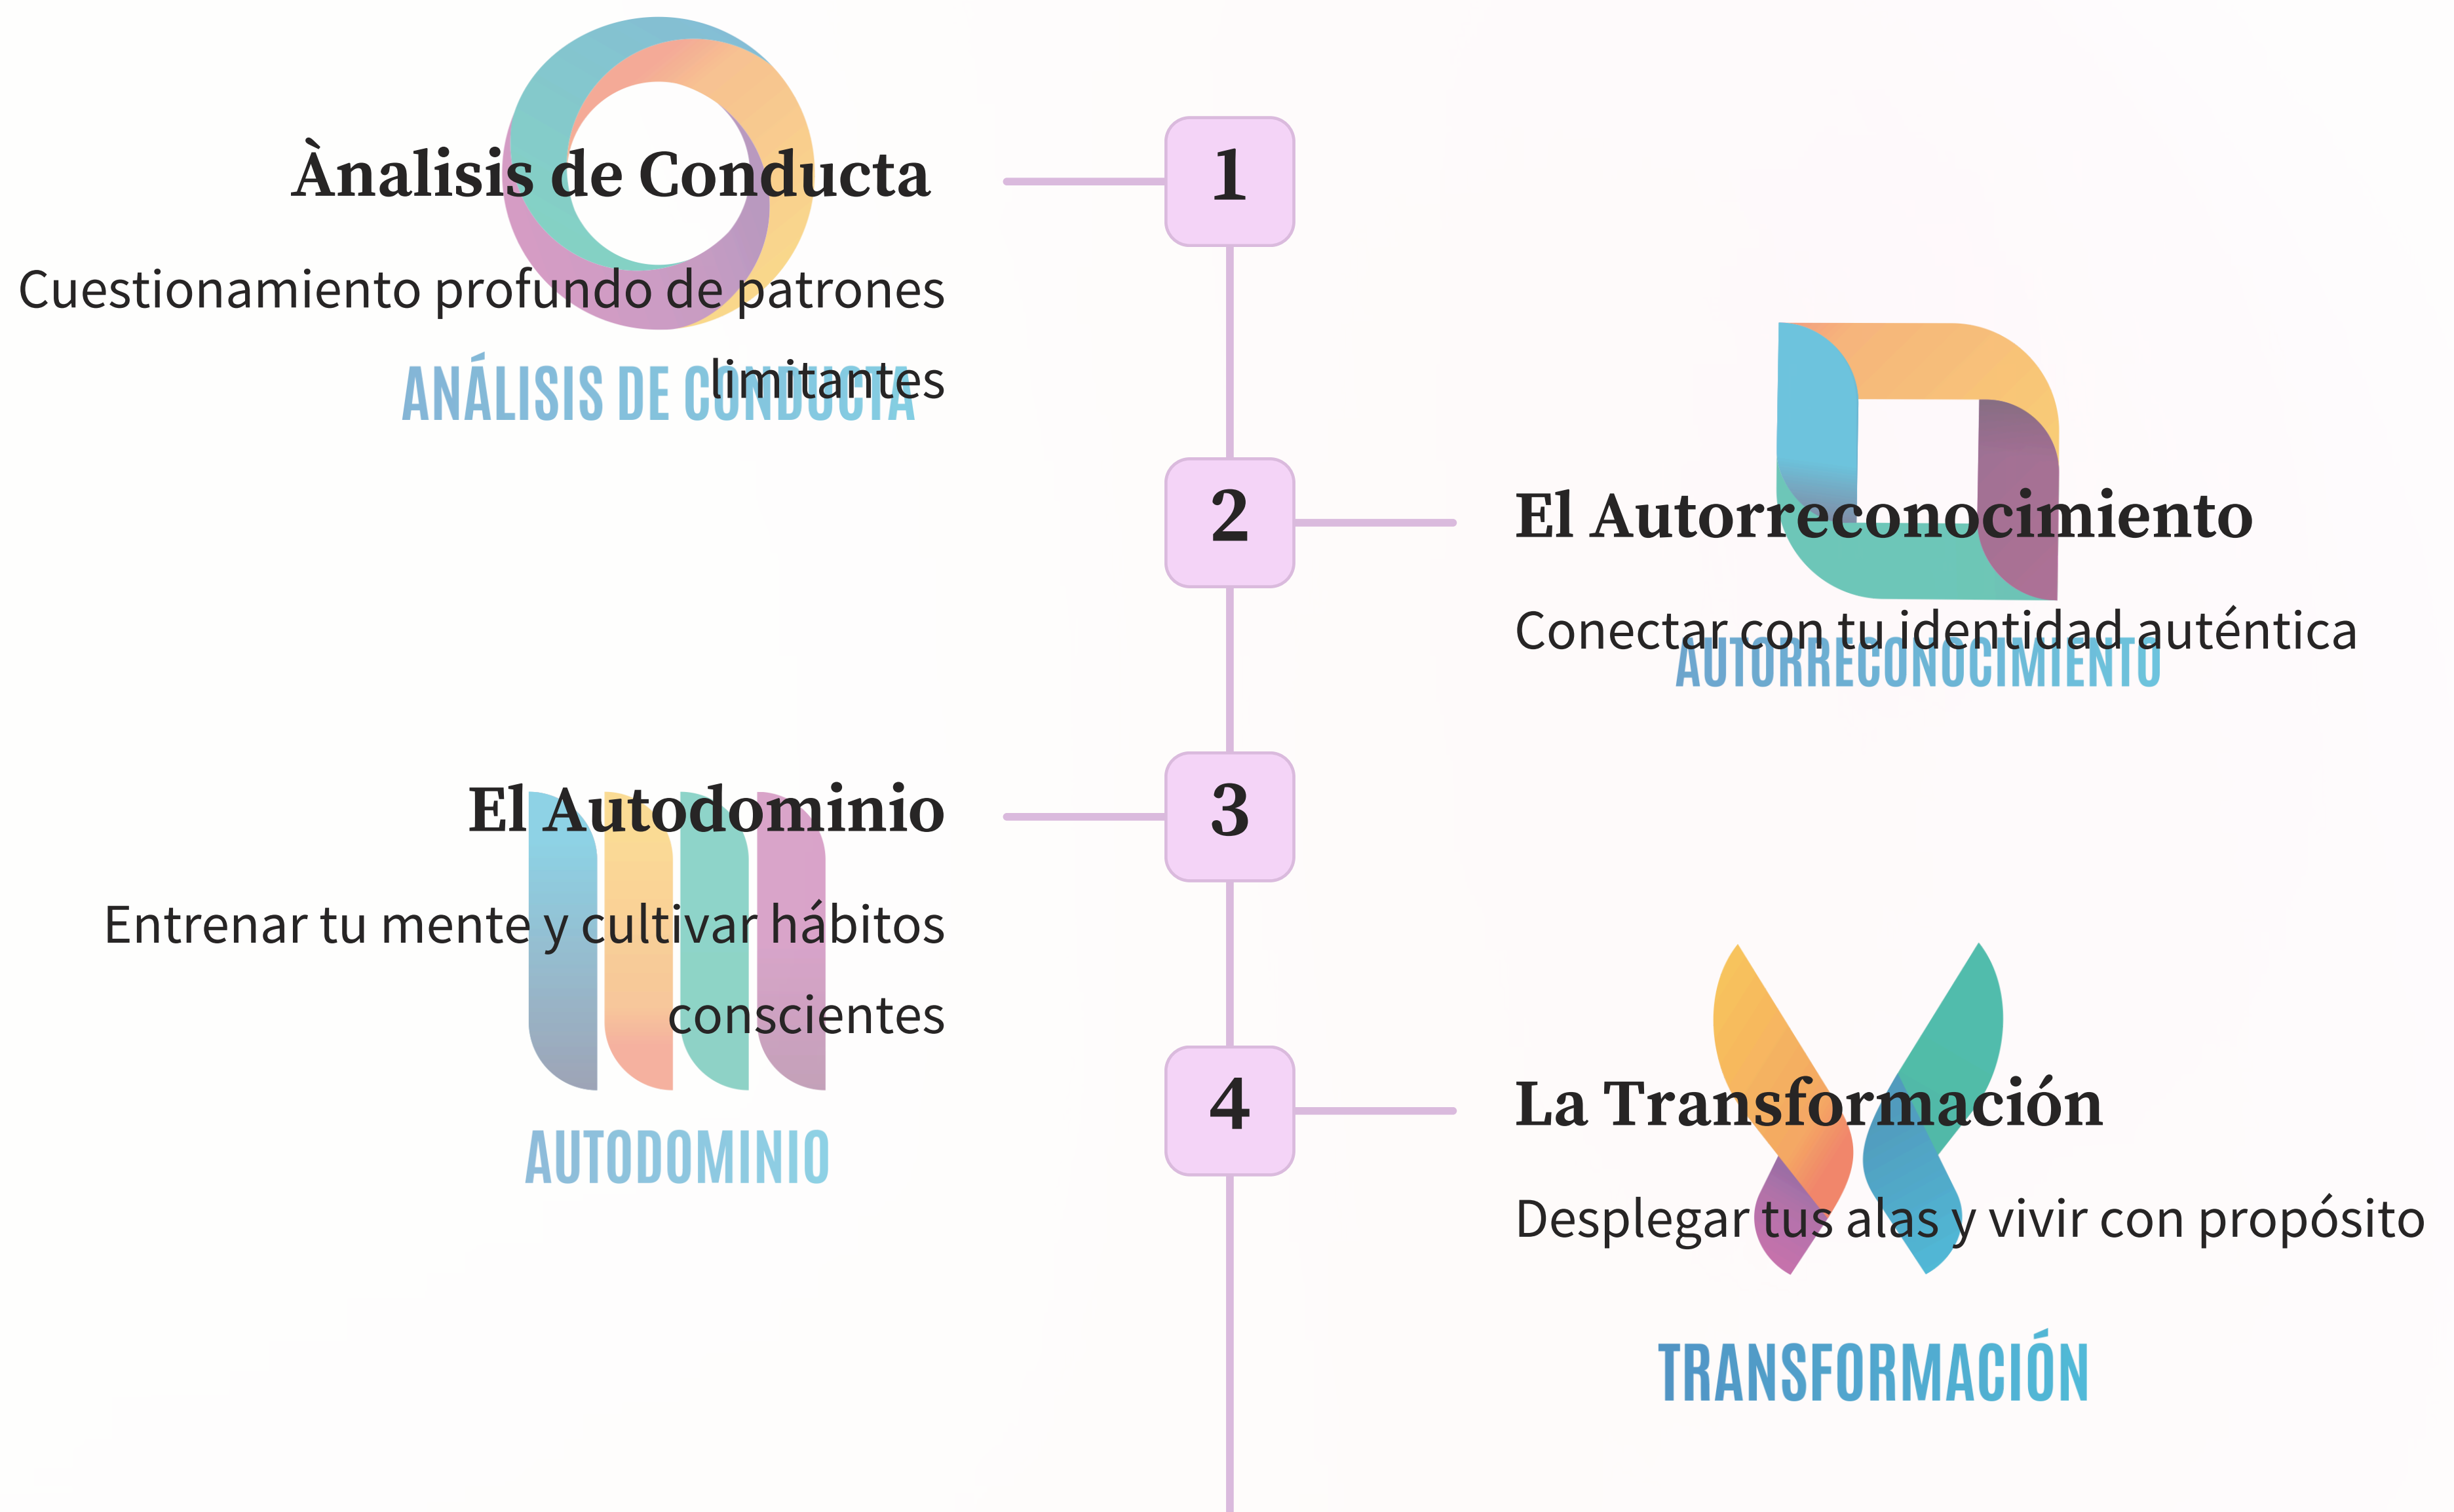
Ànalisis de Conducta

Cuestionamiento profundo de patrones limitantes

ANÁLISIS DE CONDUCTA

1

2

El Autorreconocimiento

Conectar con tu identidad auténtica

AUTORRECONOCIMIENTO

El Autodominio

Entrenar tu mente y cultivar hábitos conscientes

3

AUTODOMINIO

4

La Transformación

Desplegar tus alas y vivir con propósito

TRANSFORMACIÓN